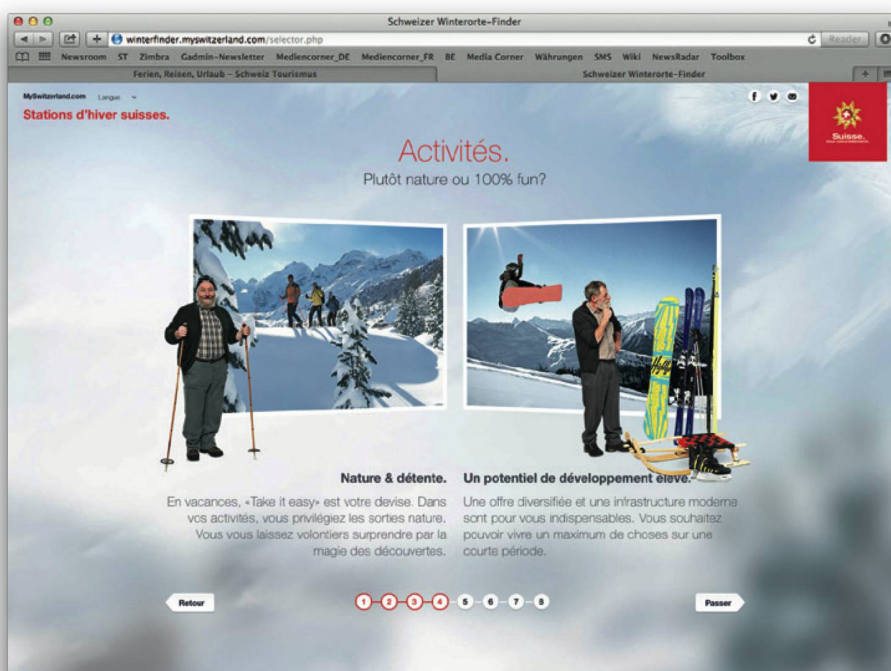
Schweizer Winterorte-Finder

winterfinder.myswitzerland.com/selector.php

Reader

Newsroom ST Zimbra Gadmin-Newsletter Mediencorner_DE Mediencorner_FR BE Media Corner Währungen SMS Wiki NewsRadar Toolbox

Ferien, Reisen, Urlaub – Schweiz Tourismus

Schweizer Winterorte-Finder

MySwitzerland.com Langue

Stations d'hiver suisses.

Suisse.

Activités.

Plutôt nature ou 100% fun?

Nature & détente.

En vacances, «Take it easy» est votre devise. Dans vos activités, vous privilégiez les sorties nature. Vous vous laissez volontiers surprendre par la magie des découvertes.

Un potentiel de développement élevé.

Une offre diversifiée et une infrastructure moderne sont pour vous indispensables. Vous souhaitez pouvoir vivre un maximum de choses sur une courte période.

Retour

1 2 3 4 5 6 7 8

Passer